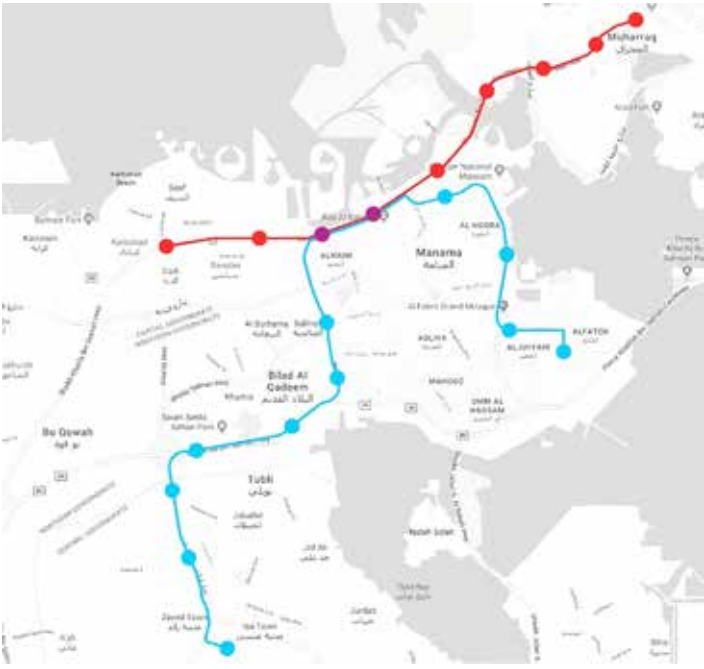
Muharraq
المحرق

Manama
المنامة

Bilad Al Qadeem
البلاد القديم

Bu Qowah
بو قوة

Tubli
توبلي

Al Fateh Grand Mosque

Sanabis

Karbabad

Seef

AL HOORA

ADLIYA

MAHOOZ

UMM AL HASSAM

ALJUFFAIR

ALFATEH

ALNAIM

Salmaniya

Al Qudaibiya

Bahrain National Museum

Isa Town

Zayed Town

Jidhafs

Sitra

Nabih Saleh